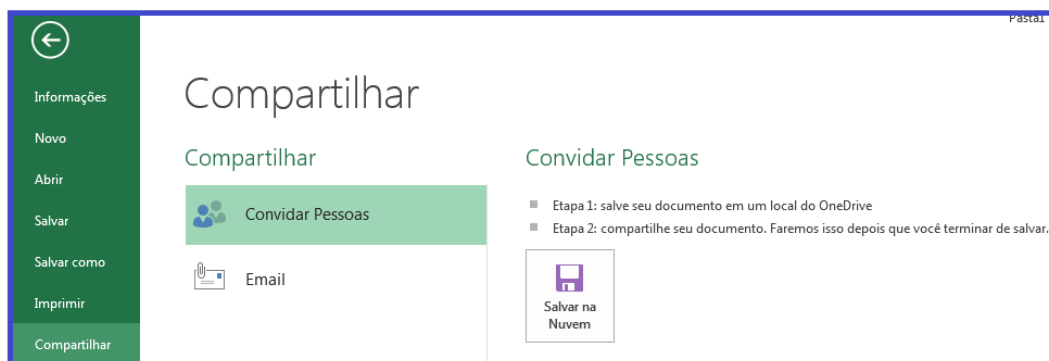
Pasta1

Informações

Novo

Abrir

Salvar

Salvar como

Imprimir

Compartilhar

Compartilhar

Compartilhar

Convidar Pessoas

Email

Convidar Pessoas

Etapa 1: salve seu documento em um local do OneDrive

Etapa 2: compartilhe seu documento. Faremos isso depois que você terminar de salvar.

Salvar na Nuvem